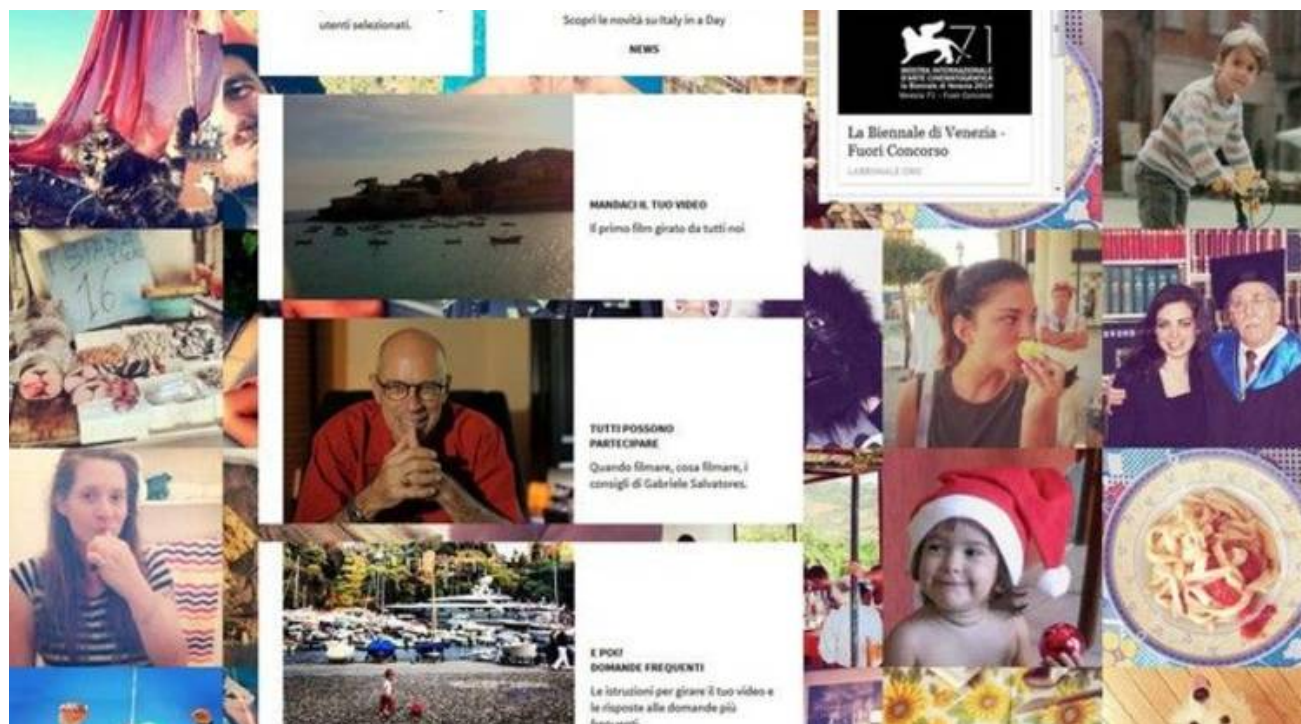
utenti selezionati.

Scopri le novità su Italy in a Day

NEWS

71
MOSTRA INTERNAZIONALE D'ARTE CINEMATOGRAFICA
la Biennale di Venezia 2014
Venezia 71 - Fuori Concorso

La Biennale di Venezia - Fuori Concorso

LABIENNALE.ORG

16

MANDACI IL TUO VIDEO

Il primo film girato da tutti noi

TUTTI POSSONO PARTECIPARE

Quando filmare, cosa filmare, i consigli di Gabriele Salvatores.

E POI?
DOMANDE FREQUENTI

Le istruzioni per girare il tuo video e le risposte alle domande più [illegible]